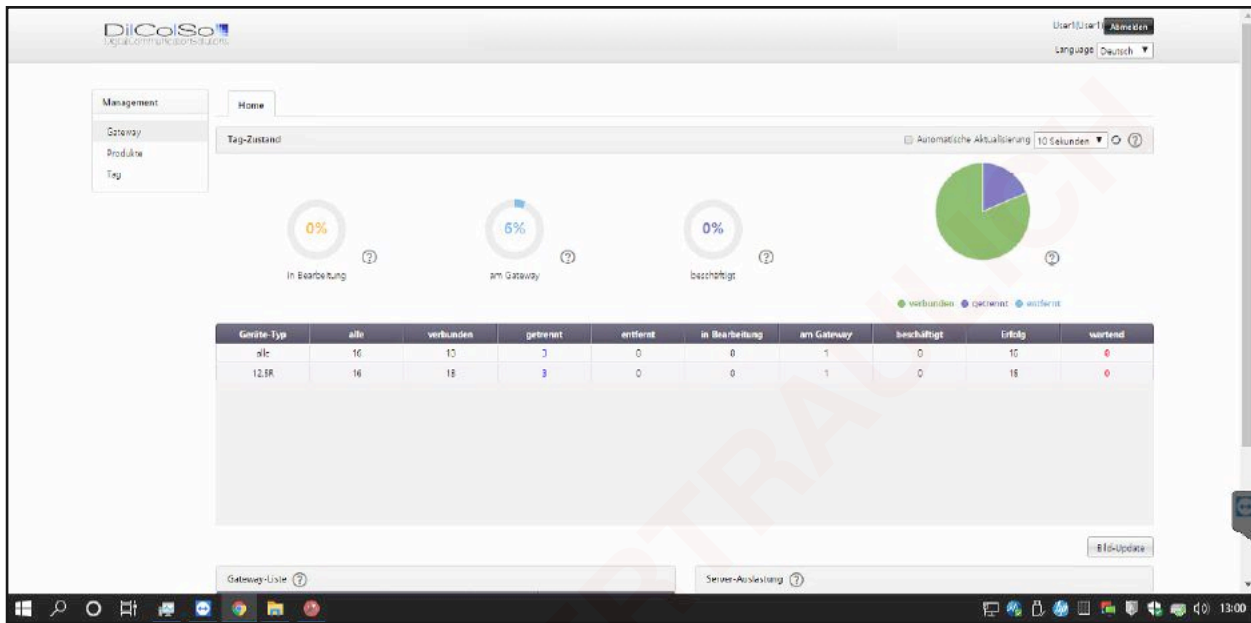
DilColSo
DigitalCommunicationSolutions

User1(User1) Abmelden
Language Deutsch

Management
Gateway
Produkte
Tag

Home

Tag-Zustand
Automatische Aktualisierung 10 Sekunden

0%
in Bearbeitung

6%
am Gateway

0%
beschäftigt

● verbunden ● getrennt ● entfernt

| Geräte-Typ | alle | verbunden | getrennt | entfernt | in Bearbeitung | am Gateway | beschäftigt | Erfolg | wartend |
|---|---|---|---|---|---|---|---|---|---|
| alle | 16 | 13 | 3 | 0 | 0 | 1 | 0 | 16 | 0 |
| 12.5R | 16 | 13 | 3 | 0 | 0 | 1 | 0 | 16 | 0 |

Bild-Update

Gateway-Liste
Server-Auslastung

13:00

VERTRAULICH